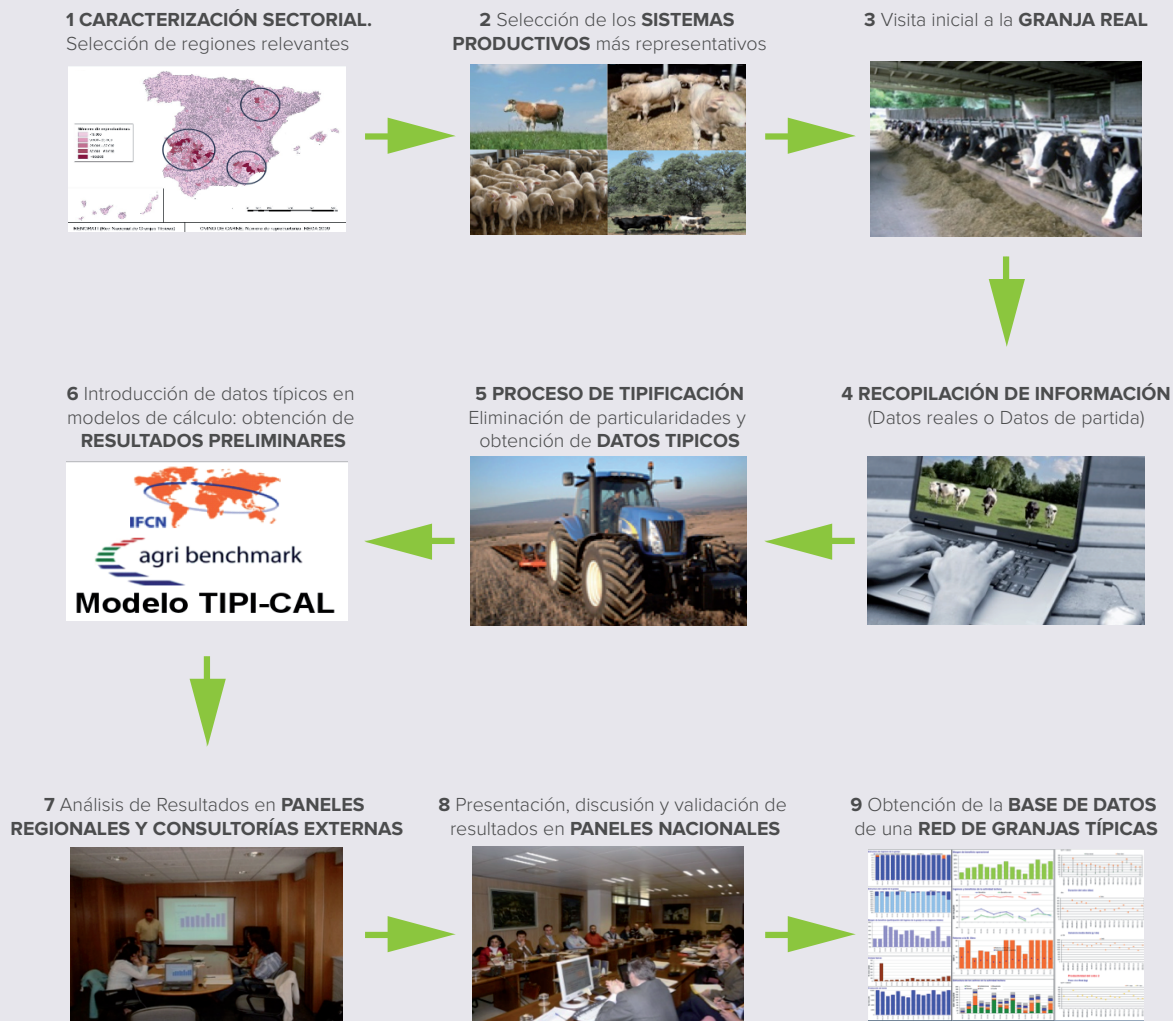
**1 CARACTERIZACIÓN SECTORIAL.**
Selección de regiones relevantes

**2** Selección de los **SISTEMAS PRODUCTIVOS** más representativos

**3** Visita inicial a la **GRANJA REAL**

**4 RECOPILACIÓN DE INFORMACIÓN**
(Datos reales o Datos de partida)

**5 PROCESO DE TIPIFICACIÓN**
Eliminación de particularidades y obtención de **DATOS TIPICOS**

**6** Introducción de datos típicos en modelos de cálculo: obtención de **RESULTADOS PRELIMINARES**

IFCN
agri benchmark
Modelo TIPI-CAL

**7** Análisis de Resultados en **PANELES REGIONALES Y CONSULTORÍAS EXTERNAS**

**8** Presentación, discusión y validación de resultados en **PANELES NACIONALES**

**9** Obtención de la **BASE DE DATOS** de una **RED DE GRANJAS TÍPICAS**